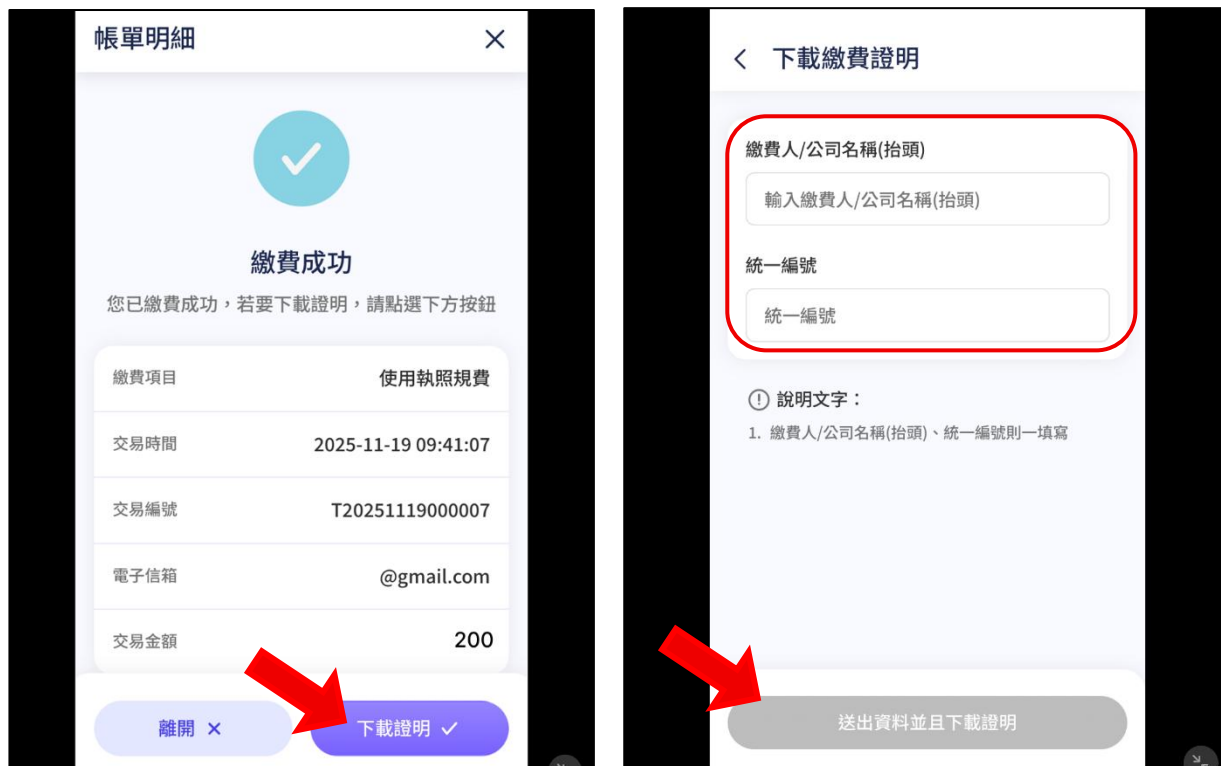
帳單明細

繳費成功

您已繳費成功，若要下載證明，請點選下方按鈕

| 繳費項目 | 使用執照規費 |
|---|---|
| 交易時間 | 2025-11-19 09:41:07 |
| 交易編號 | T20251119000007 |
| 電子信箱 | @gmail.com |
| 交易金額 | 200 |

離開

下載證明

下載繳費證明

繳費人/公司名稱(抬頭)

輸入繳費人/公司名稱(抬頭)

統一編號

統一編號

說明文字：

1. 繳費人/公司名稱(抬頭)、統一編號則一填寫

送出資料並且下載證明